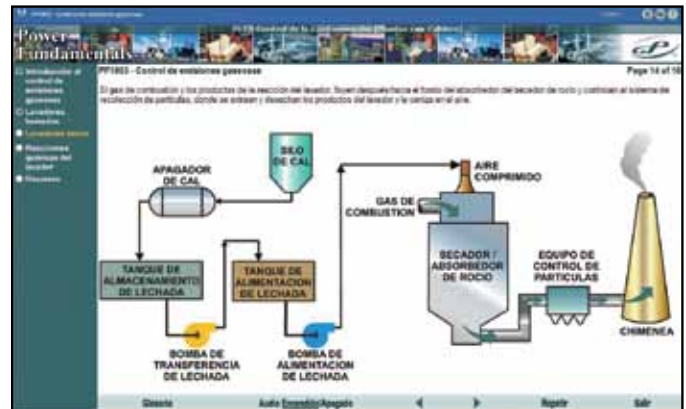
Power Fundamentals

PF1803 - Control de emisiones gaseosas

Page 14 of 18

Introducción al control de emisiones gaseosas
Lavadores húmedos
Lavadores secos
Reacciones químicas del lavador
Resumen

El gas de combustión y los productos de la reacción del lavador, fluyen después hacia el fondo del absorbedor del secador de rocío y continúan al sistema de recolección de partículas, donde se extraen y desechan los productos del lavador y la ceniza en el aire.

SILO DE CAL

APAGADOR DE CAL

AIRE COMPRIMIDO

GAS DE COMBUSTION

TANQUE DE ALMACENAMIENTO DE LECHADA

TANQUE DE ALIMENTACION DE LECHADA

SECADOR / ABSORBEDOR DE ROCIO

EQUIPO DE CONTROL DE PARTICULAS

CHIMENEA

BOMBA DE TRANSFERENCIA DE LECHADA

BOMBA DE ALIMENTACION DE LECHADA

Glosario

Audio Encendido/Apagado

Repetir

Salir